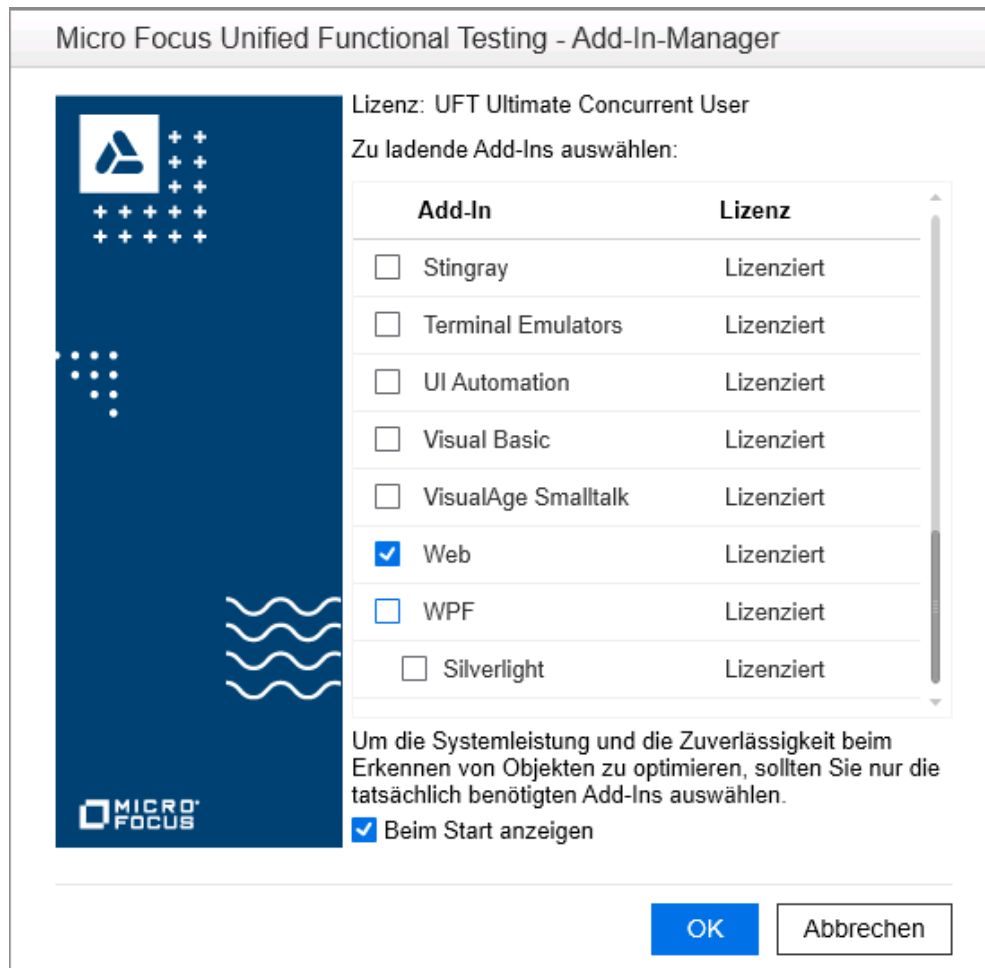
Micro Focus Unified Functional Testing - Add-In-Manager

MICRO FOCUS

Lizenz: UFT Ultimate Concurrent User

Zu ladende Add-Ins auswählen:

| Add-In | Lizenz |
|---|---|
| Stingray | Lizenziert |
| Terminal Emulators | Lizenziert |
| UI Automation | Lizenziert |
| Visual Basic | Lizenziert |
| VisualAge Smalltalk | Lizenziert |
| Web | Lizenziert |
| WPF | Lizenziert |
| Silverlight | Lizenziert |

Um die Systemleistung und die Zuverlässigkeit beim Erkennen von Objekten zu optimieren, sollten Sie nur die tatsächlich benötigten Add-Ins auswählen.

Beim Start anzeigen

OK

Abbrechen